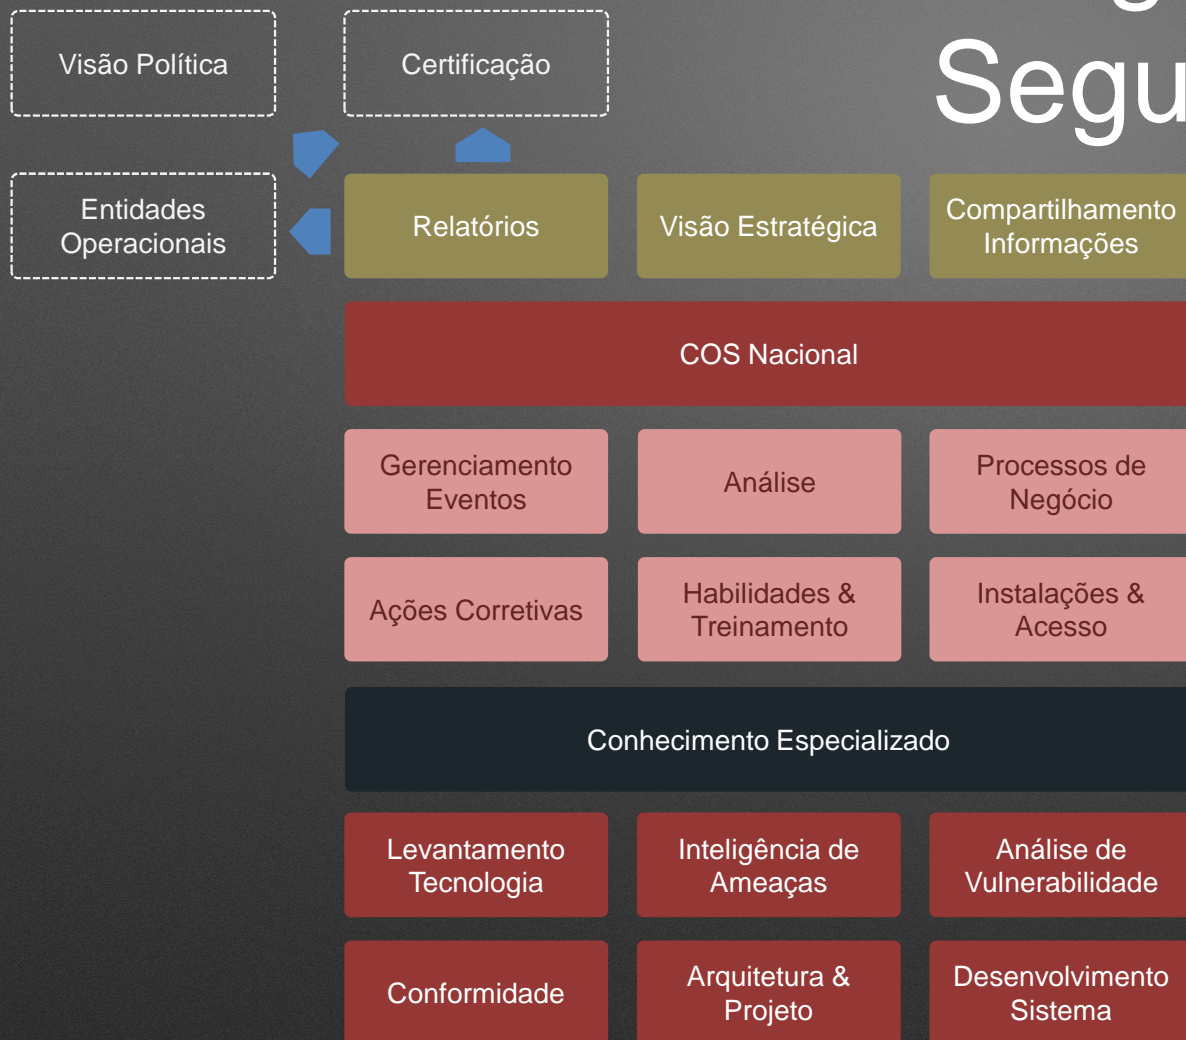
Segu

Visão Política

Certificação

Entidades Operacionais

Relatórios

Visão Estratégica

Compartilhamento Informações

COS Nacional

Gerenciamento Eventos

Análise

Processos de Negócio

Ações Corretivas

Habilidades & Treinamento

Instalações & Acesso

Conhecimento Especializado

Levantamento Tecnologia

Inteligência de Ameaças

Análise de Vulnerabilidade

Conformidade

Arquitetura & Projeto

Desenvolvimento Sistema